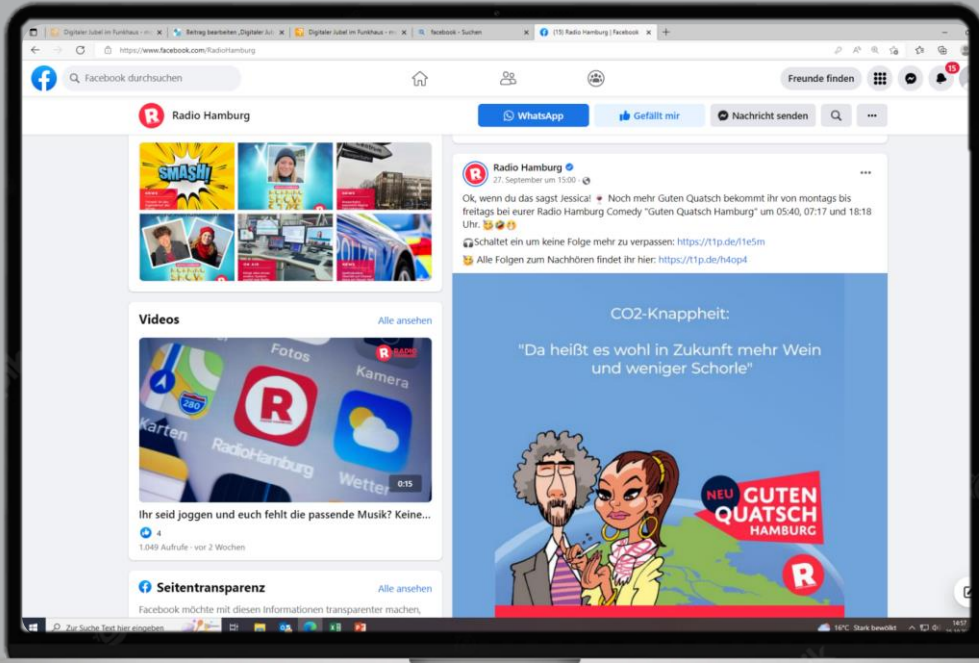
Digitaler Jubel im Funkhaus - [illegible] | Beitrag bearbeiten „Digitaler Jub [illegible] | Digitaler Jubel im Funkhaus - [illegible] | facebook - Suchen | (15) Radio Hamburg | Facebook

https://www.facebook.com/RadioHamburg

Facebook durchsuchen

Freunde finden

15

Radio Hamburg

WhatsApp

Gefällt mir

Nachricht senden

SMASH!

Videos

Alle ansehen

Fotos

Kamera

Karten

RadioHamburg

Wetter

280

0:15

Ihr seid joggen und euch fehlt die passende Musik? Keine...

4

1.049 Aufrufe · vor 2 Wochen

Seitentransparenz

Alle ansehen

Facebook möchte mit diesen Informationen transparenter machen,

Radio Hamburg

27. September um 15:00 ·

Ok, wenn du das sagst Jessica! 🍷 Noch mehr Guten Quatsch bekommt ihr von montags bis freitags bei eurer Radio Hamburg Comedy "Guten Quatsch Hamburg" um 05:40, 07:17 und 18:18 Uhr. 😆🤣😂

🎧Schaltet ein um keine Folge mehr zu verpassen: https://t1p.de/l1e5m

😆 Alle Folgen zum Nachhören findet ihr hier: https://t1p.de/h4op4

CO2-Knappheit:

"Da heißt es wohl in Zukunft mehr Wein und weniger Schorle"

NEU GUTEN QUATSCH HAMBURG

R

Zur Suche Text hier eingeben

16°C Stark bewölkt

14:57